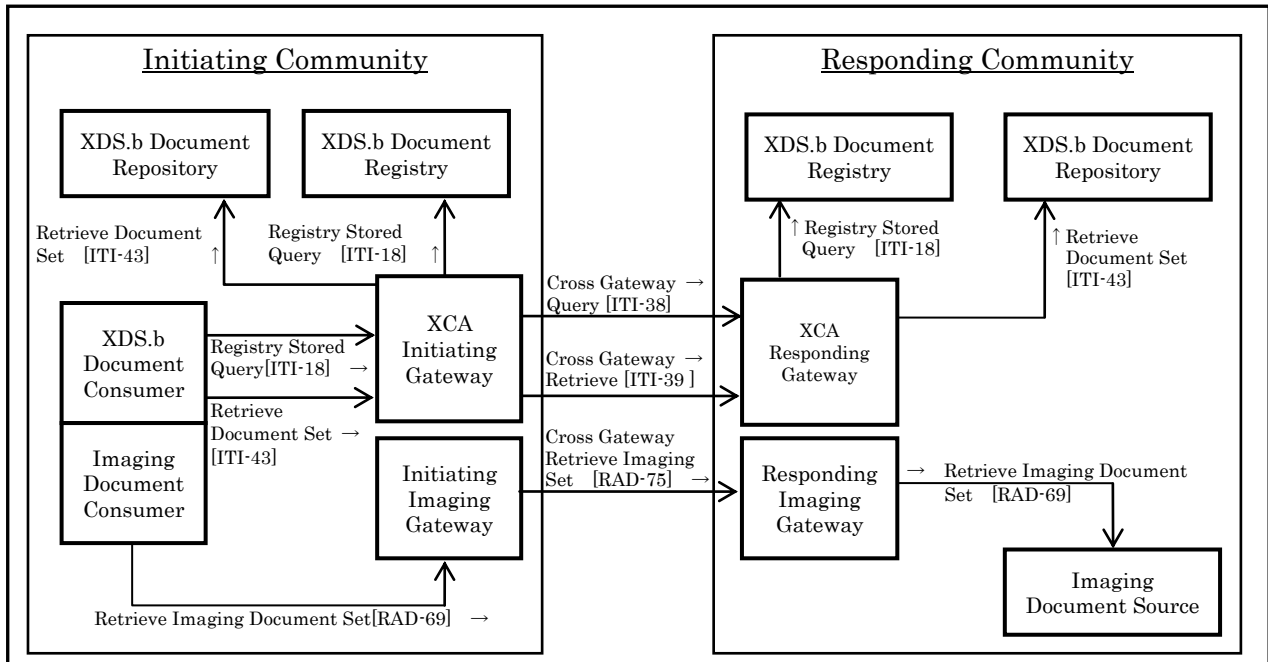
Initiating Community

XDS.b Document Repository

XDS.b Document Registry

Retrieve Document Set [ITI-43] ↑

Registry Stored Query [ITI-18] ↑

XDS.b Document Consumer

Registry Stored Query[ITI-18] →

Retrieve Document Set → [ITI-43]

XCA Initiating Gateway

Imaging Document Consumer

Initiating Imaging Gateway

Retrieve Imaging Document Set[RAD-69] →

Cross Gateway → Query [ITI-38]

Cross Gateway → Retrieve [ITI-39 ]

Cross Gateway Retrieve Imaging Set [RAD-75] →

Responding Community

XDS.b Document Registry

XDS.b Document Repository

↑ Registry Stored Query [ITI-18]

↑ Retrieve Document Set [ITI-43]

XCA Responding Gateway

Responding Imaging Gateway

→ Retrieve Imaging Document Set [RAD-69]

Imaging Document Source